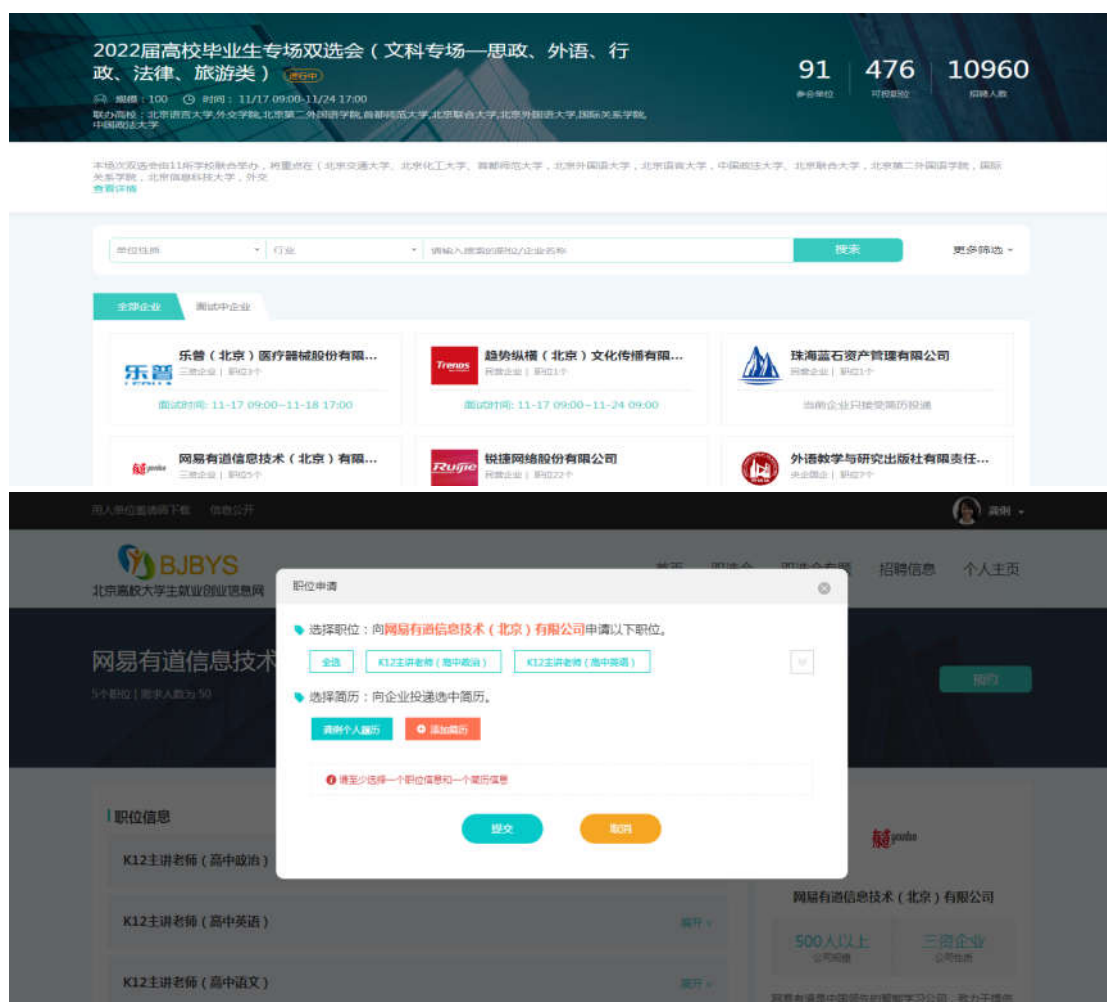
2022届高校毕业生专场双选会（文科专场—思政、外语、行政、法律、旅游类） 进行中

规模：100 时间：11/17 09:00-11/24 17:00

联办高校：北京语言大学,外交学院,北京第二外国语学院,首都师范大学,北京联合大学,北京外国语大学,国际关系学院,中国政法大学

91 参会单位 | 476 可投职位 | 10960 招聘人数

本场次双选会由11所学校联合举办，将重点在（北京交通大学、北京化工大学、首都师范大学、北京外国语大学、北京语言大学、中国政法大学、北京联合大学、北京第二外国语学院、国际关系学院、北京信息科技大学、外交

查看详情

单位性质 | 行业 | 请输入搜索的职位/企业名称 | 搜索 | 更多筛选

全部企业 | 面试中企业

乐普（北京）医疗器械股份有限... 三资企业 | 职位3个
面试时间: 11-17 09:00—11-18 17:00

趋势纵横（北京）文化传播有限... 民营企业 | 职位1个
面试时间: 11-17 09:00—11-24 09:00

珠海蓝石资产管理有限公司 民营企业 | 职位1个
当前企业只接受简历投递

网易有道信息技术（北京）有限... 三资企业 | 职位5个

锐捷网络股份有限公司 民营企业 | 职位22个

外语教学与研究出版社有限责任... 央企国企 | 职位7个

用人单位邀请函下载 信息公开

BJBYS 北京高校大学生就业创业信息网

首页 双选会 双选会专题 招聘信息 个人主页

职位申请

选择职位：向网易有道信息技术（北京）有限公司申请以下职位。

全选 | K12主讲老师（高中政治） | K12主讲老师（高中英语）

选择简历：向企业投递选中简历。

调例个人履历 | 添加简历

请至少选择一个职位信息和一个简历信息

提交 | 取消

网易有道信息技术

5个职位 | 需求人数为 50

职位信息

K12主讲老师（高中政治）

K12主讲老师（高中英语） 展开

K12主讲老师（高中语文） 展开

网易有道信息技术（北京）有限公司

500人以上 公司规模

三资企业 公司性质